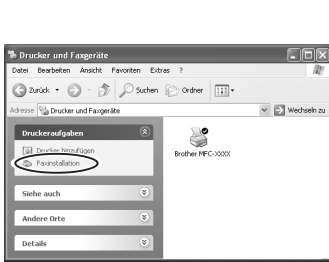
Drucker und Faxgeräte

Datei Bearbeiten Ansicht Favoriten Extras ?

Zurück Suchen Ordner

Adresse Drucker und Faxgeräte Wechseln zu

Druckeraufgaben

Drucker hinzufügen

Faxinstallation

Siehe auch

Andere Orte

Details

Brother MFC-XXXX